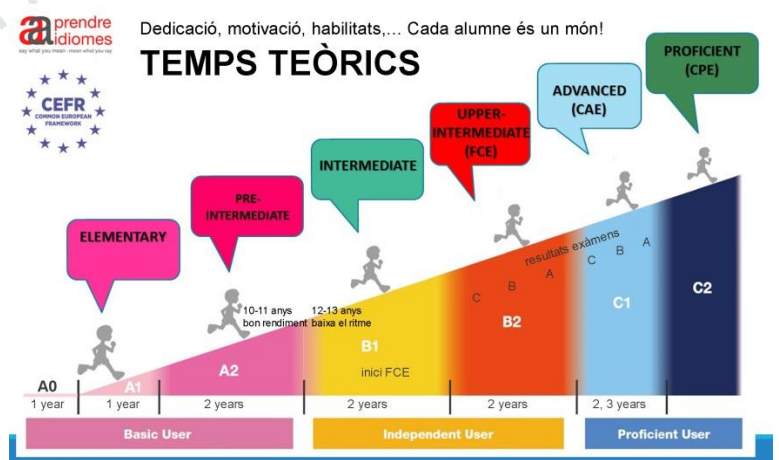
aprendre idiomes
say what you mean · mean what you say

CEFR
COMMON EUROPEAN FRAMEWORK

Dedicació, motivació, habilitats,... Cada alumne és un món!

TEMPS TEÒRICS

ELEMENTARY

PRE-INTERMEDIATE

INTERMEDIATE

UPPER-INTERMEDIATE (FCE)

ADVANCED (CAE)

PROFICIENT (CPE)

10-11 anys bon rendiment

12-13 anys baixa el ritme

resultats exàmens

C B A

C B A

A0 A1 A2 B1 B2 C1 C2

inici FCE

1 year | 1 year | 2 years | 2 years | 2 years | 2, 3 years

Basic User

Independent User

Proficient User